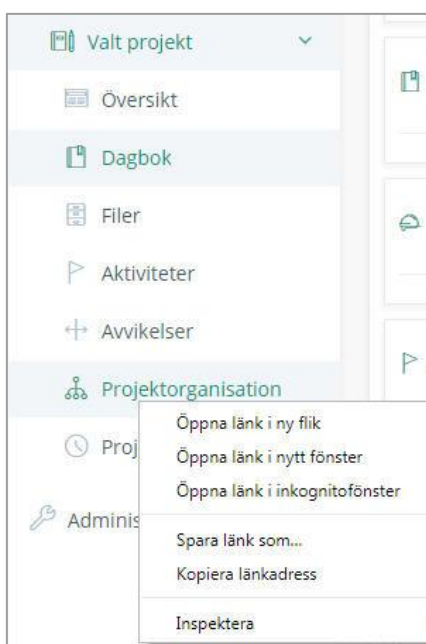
Valt projekt

Översikt

Dagbok

Filer

Aktiviteter

Avvikelser

Projektorganisation

Proj

Adminis

Öppna länk i ny flik

Öppna länk i nytt fönster

Öppna länk i inkognitofönster

Spara länk som...

Kopiera länkadress

Inspektera